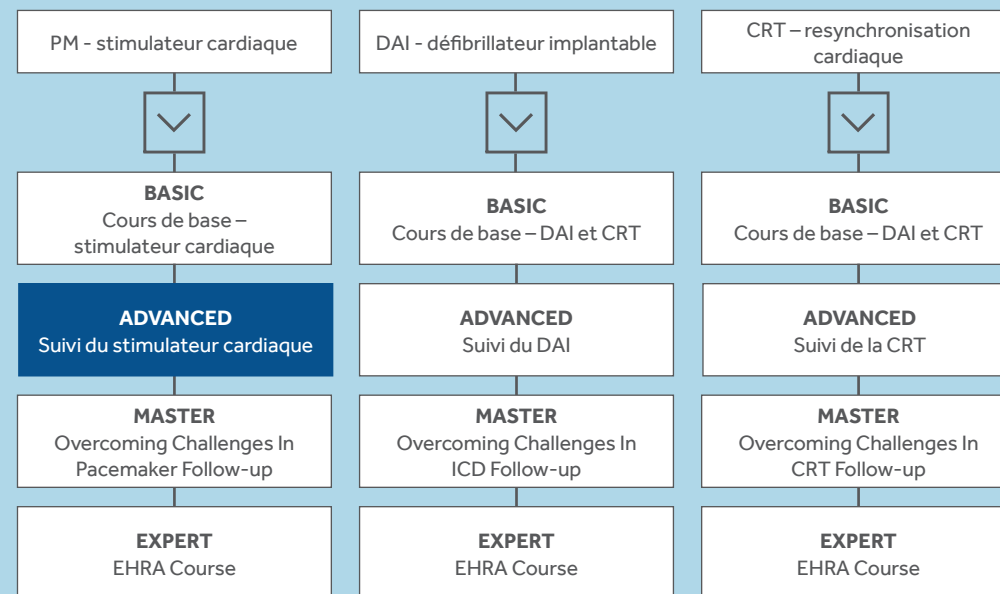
PM - stimulateur cardiaque

BASIC
Cours de base – stimulateur cardiaque

ADVANCED
Suivi du stimulateur cardiaque

MASTER
Overcoming Challenges In Pacemaker Follow-up

EXPERT
EHRA Course

DAI - défibrillateur implantable

BASIC
Cours de base – DAI et CRT

ADVANCED
Suivi du DAI

MASTER
Overcoming Challenges In ICD Follow-up

EXPERT
EHRA Course

CRT – resynchronisation cardiaque

BASIC
Cours de base – DAI et CRT

ADVANCED
Suivi de la CRT

MASTER
Overcoming Challenges In CRT Follow-up

EXPERT
EHRA Course